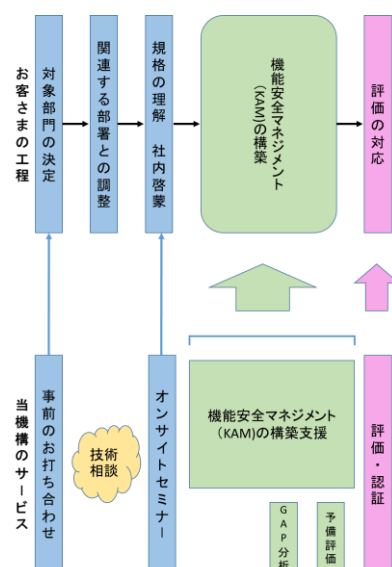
お客さまの工程

対象部門の決定

関連する部署との調整

規格の理解 社内啓蒙

機能安全マネジメント (KAM)の構築

評価の対応

当機構のサービス

事前のお打ち合わせ

技術相談

オンサイトセミナー

機能安全マネジメント (KAM)の構築支援

GAP分析

予備評価

評価・認証